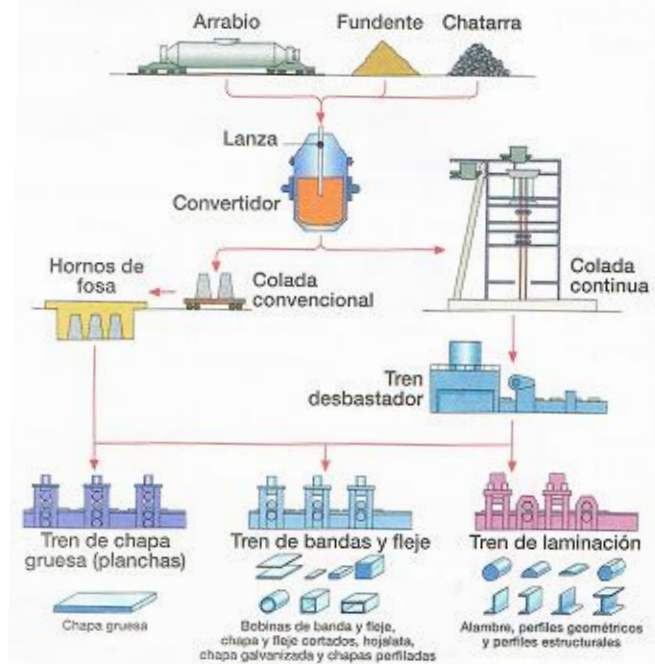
Arrabio
Fundente
Chatarra

Lanza

Convertidor

Hornos de fosa

Colada convencional

Colada continua

Tren desbastador

Tren de chapa gruesa (planchas)

Chapa gruesa

Tren de bandas y fleje

Bobinas de banda y fleje, chapa y fleje cortados, hojalata, chapa galvanizada y chapas perfiladas

Tren de laminación

Alambre, perfiles geométricos y perfiles estructurales